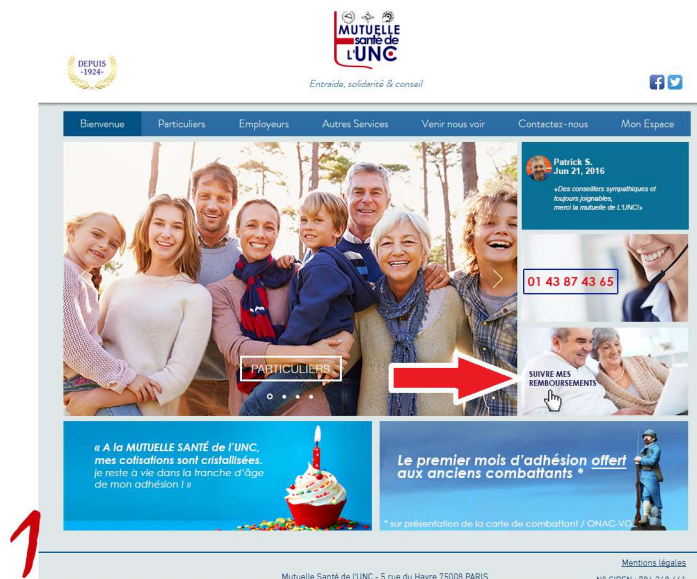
DEPUIS -1924-

MUTUELLE santé de L'UNC

Entraide, solidarité & conseil

Bienvenue | Particuliers | Employeurs | Autres Services | Venir nous voir | Contactez-nous | Mon Espace

Patrick S.
Jun 21, 2016

«Des conseillers sympathiques et toujours joignables, merci la mutuelle de L'UNC!»

01 43 87 43 65

PARTICULIERS

SUIVRE MES REMBOURSEMENTS

« A la MUTUELLE SANTÉ de l'UNC, mes cotisations sont cristallisées. je reste à vie dans la tranche d'âge de mon adhésion ! »

Le premier mois d'adhésion offert aux anciens combattants *

* sur présentation de la carte de combattant / ONAC-VG

1

Mentions légales

Mutuelle Santé de l'UNC - 5 rue du Havre 75008 PARIS

N° SIREN : 784 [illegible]